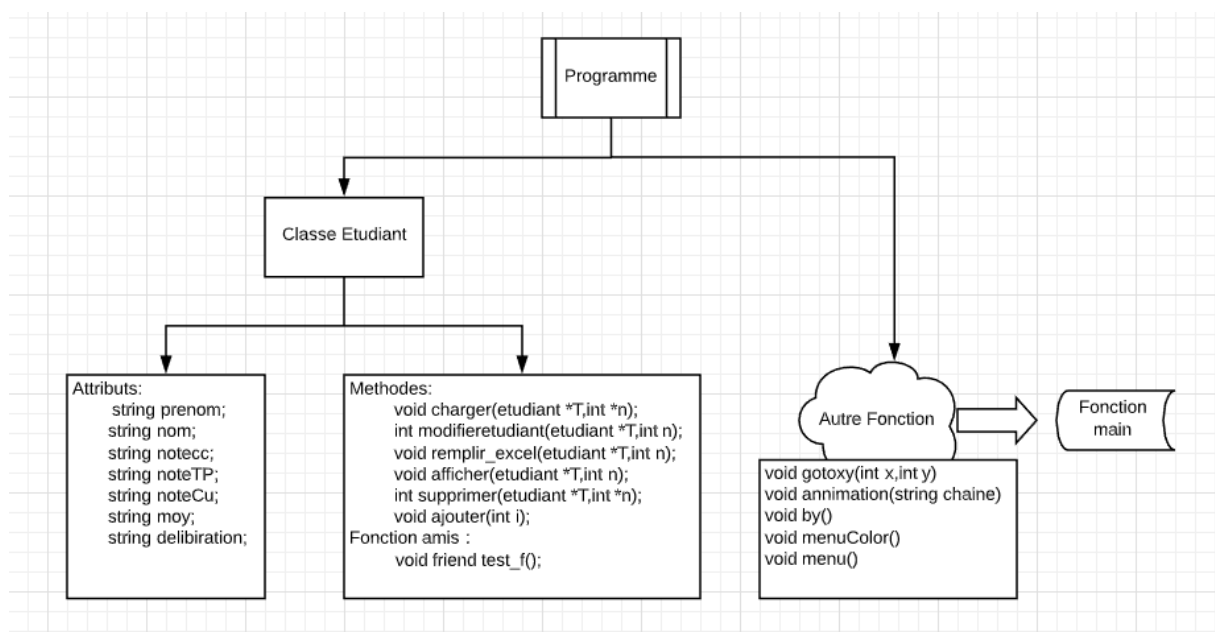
Programme

Classe Etudiant

Attributs:
string prenom;
string nom;
string notecc;
string noteTP;
string noteCu;
string moy;
string delibiration;

Methodes:
void charger(etudiant *T,int *n);
int modifieretudiant(etudiant *T,int n);
void remplir_excel(etudiant *T,int n);
void afficher(etudiant *T,int n);
int supprimer(etudiant *T,int *n);
void ajouter(int i);
Fonction amis :
void friend test_f();

Autre Fonction

Fonction main

void gotoxy(int x,int y)
void annimation(string chaine)
void by()
void menuColor()
void menu()